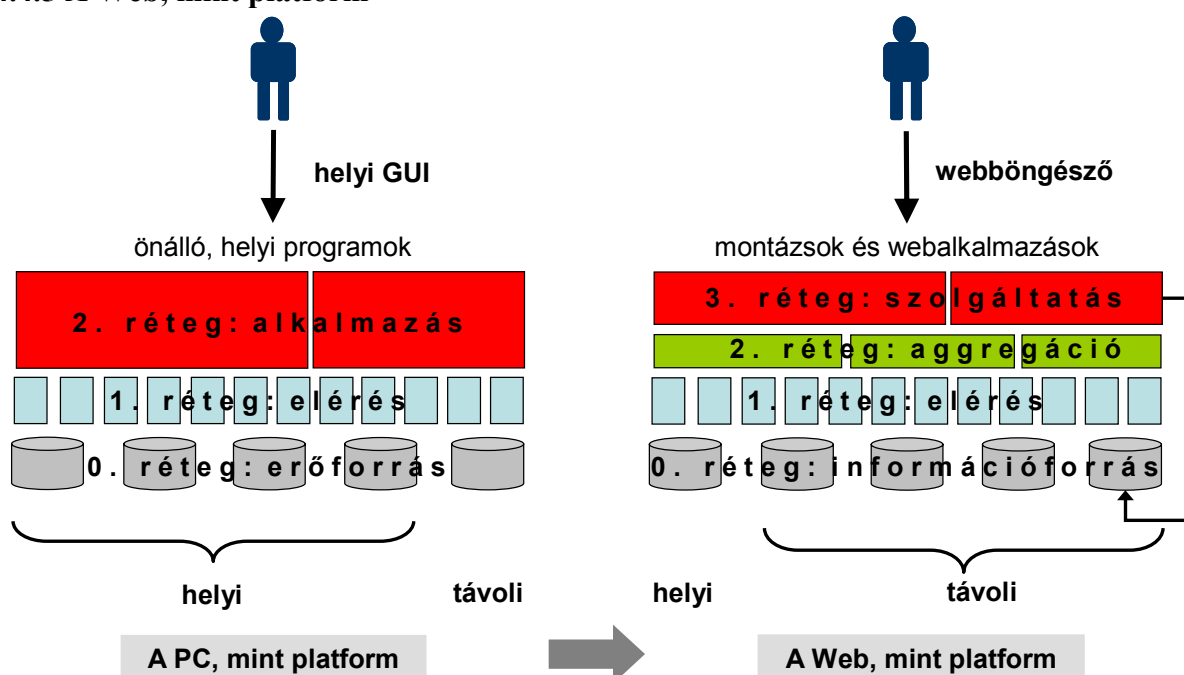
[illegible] A Web, mint platform

helyi GUI

önálló, helyi programok

2. réteg: alkalmazás

1. réteg: elérés

0. réteg: erőforrás

helyi

távoli

A PC, mint platform

webböngésző

montázsok és webalkalmazások

3. réteg: szolgáltatás

2. réteg: aggregáció

1. réteg: elérés

0. réteg: információforrás

helyi

távoli

A Web, mint platform